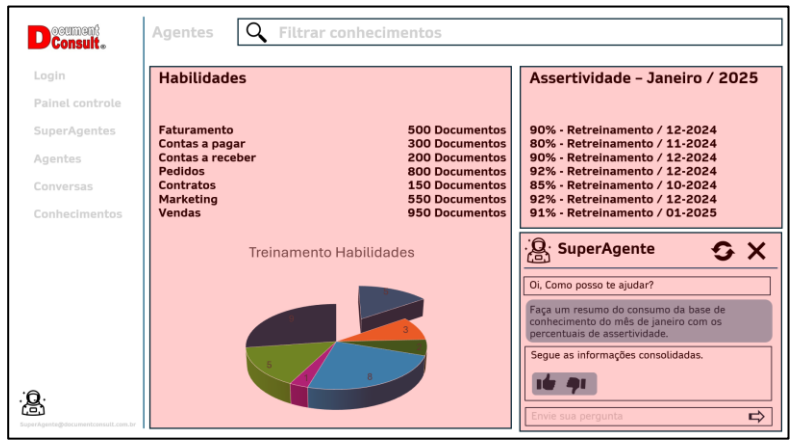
Document Consult

Agentes

Filtrar conhecimentos

Login
Painel controle
SuperAgentes
Agentes
Conversas
Conhecimentos

SuperAgente@documentconsult.com.br

Habilidades

| | |
|---|---|
| Faturamento | 500 Documentos |
| Contas a pagar | 300 Documentos |
| Contas a receber | 200 Documentos |
| Pedidos | 800 Documentos |
| Contratos | 150 Documentos |
| Marketing | 550 Documentos |
| Vendas | 950 Documentos |

Treinamento Habilidades

3
5
8

Assertividade – Janeiro / 2025

90% - Retreinamento / 12-2024
80% - Retreinamento / 11-2024
90% - Retreinamento / 12-2024
92% - Retreinamento / 12-2024
85% - Retreinamento / 10-2024
92% - Retreinamento / 12-2024
91% - Retreinamento / 01-2025

SuperAgente

Oi, Como posso te ajudar?

Faça um resumo do consumo da base de conhecimento do mês de janeiro com os percentuais de assertividade.

Segue as informações consolidadas.

Envie sua pergunta